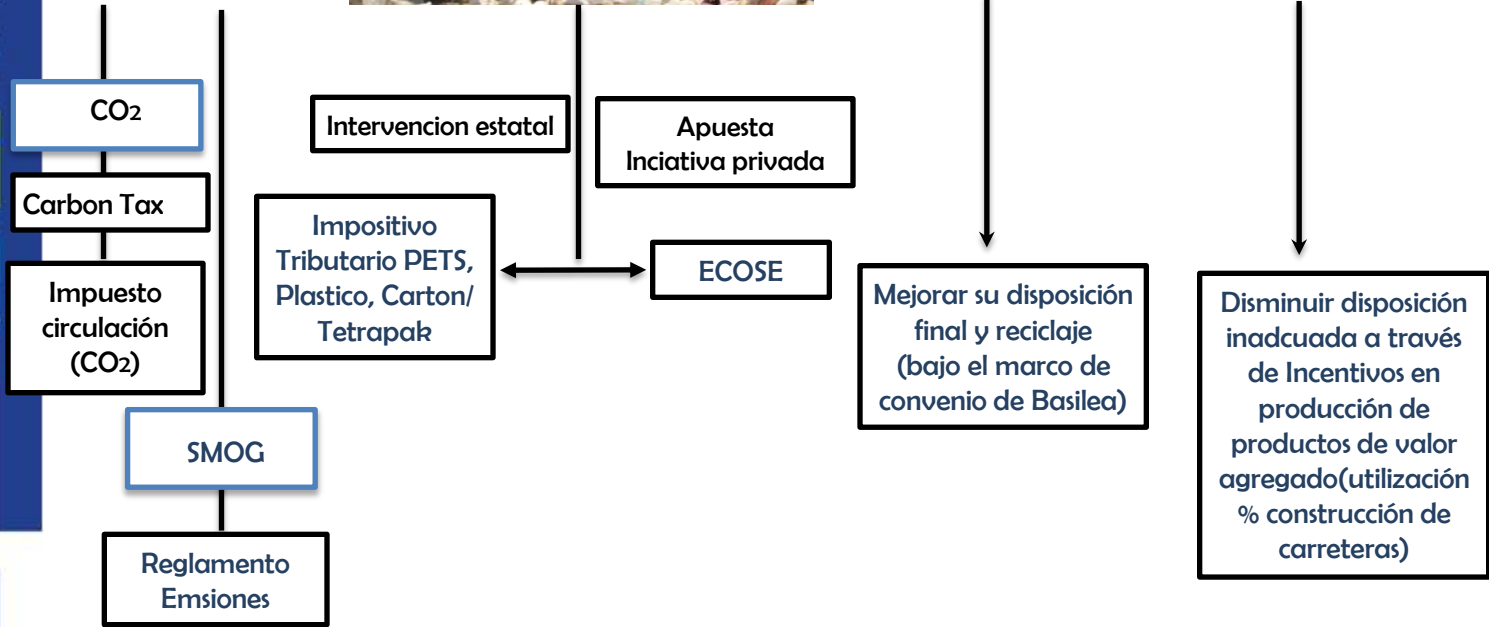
$CO_2$

Carbon Tax

Impuesto circulación ($CO_2$)

SMOG

Reglamento Emsiones

Intervencion estatal

Apuesta Inciativa privada

Impositivo Tributario PETS, Plastico, Carton/ Tetrapak

ECOSE

Mejorar su disposición final y reciclaje (bajo el marco de convenio de Basilea)

Disminuir disposición inadcuada a través de Incentivos en producción de productos de valor agregado(utilización % construcción de carreteras)